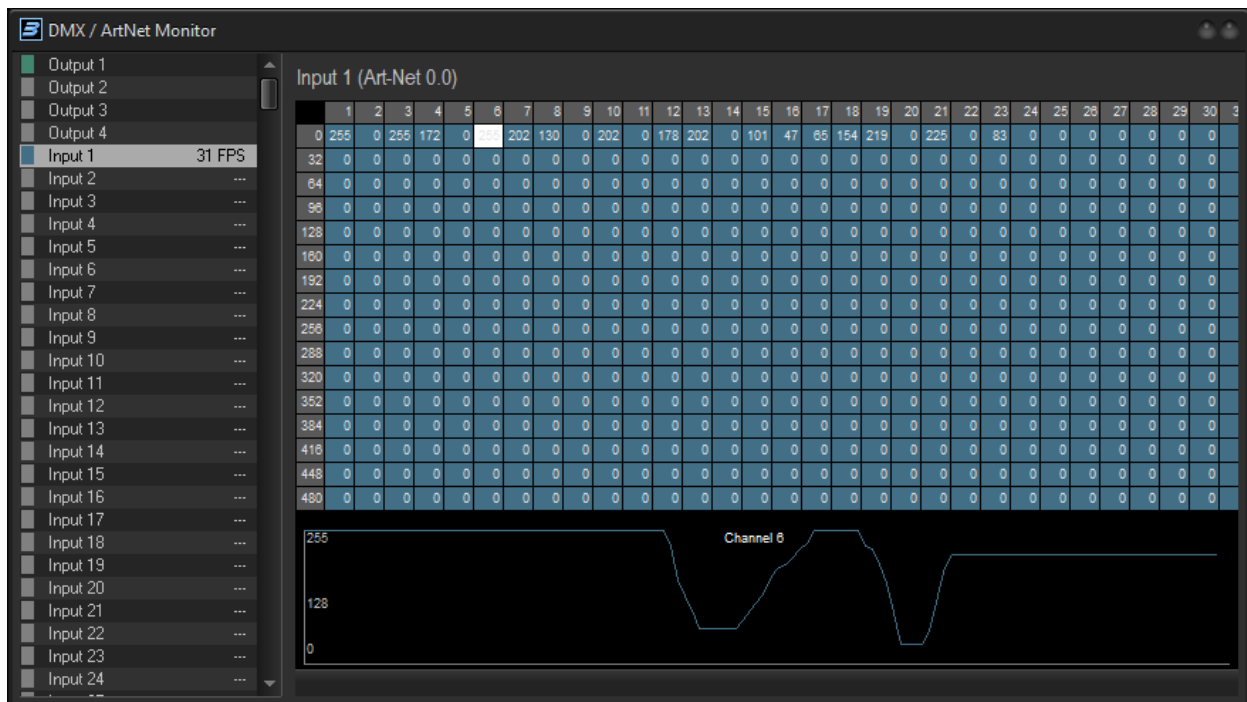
DMX / ArtNet Monitor

Output 1
Output 2
Output 3
Output 4
Input 1 31 FPS
Input 2 ---
Input 3 ---
Input 4 ---
Input 5 ---
Input 6 ---
Input 7 ---
Input 8 ---
Input 9 ---
Input 10 ---
Input 11 ---
Input 12 ---
Input 13 ---
Input 14 ---
Input 15 ---
Input 16 ---
Input 17 ---
Input 18 ---
Input 19 ---
Input 20 ---
Input 21 ---
Input 22 ---
Input 23 ---
Input 24 ---

Input 1 (Art-Net 0.0)

| | 1 | 2 | 3 | 4 | 5 | 6 | 7 | 8 | 9 | 10 | 11 | 12 | 13 | 14 | 15 | 16 | 17 | 18 | 19 | 20 | 21 | 22 | 23 | 24 | 25 | 26 | 27 | 28 | 29 | 30 | 3 |
|---|---|---|---|---|---|---|---|---|---|---|---|---|---|---|---|---|---|---|---|---|---|---|---|---|---|---|---|---|---|---|---|
| 0 | 255 | 0 | 255 | 172 | 0 | 255 | 202 | 130 | 0 | 202 | 0 | 178 | 202 | 0 | 101 | 47 | 65 | 154 | 219 | 0 | 225 | 0 | 83 | 0 | 0 | 0 | 0 | 0 | 0 | 0 | |
| 32 | 0 | 0 | 0 | 0 | 0 | 0 | 0 | 0 | 0 | 0 | 0 | 0 | 0 | 0 | 0 | 0 | 0 | 0 | 0 | 0 | 0 | 0 | 0 | 0 | 0 | 0 | 0 | 0 | 0 | 0 | |
| 64 | 0 | 0 | 0 | 0 | 0 | 0 | 0 | 0 | 0 | 0 | 0 | 0 | 0 | 0 | 0 | 0 | 0 | 0 | 0 | 0 | 0 | 0 | 0 | 0 | 0 | 0 | 0 | 0 | 0 | 0 | |
| 96 | 0 | 0 | 0 | 0 | 0 | 0 | 0 | 0 | 0 | 0 | 0 | 0 | 0 | 0 | 0 | 0 | 0 | 0 | 0 | 0 | 0 | 0 | 0 | 0 | 0 | 0 | 0 | 0 | 0 | 0 | |
| 128 | 0 | 0 | 0 | 0 | 0 | 0 | 0 | 0 | 0 | 0 | 0 | 0 | 0 | 0 | 0 | 0 | 0 | 0 | 0 | 0 | 0 | 0 | 0 | 0 | 0 | 0 | 0 | 0 | 0 | 0 | |
| 160 | 0 | 0 | 0 | 0 | 0 | 0 | 0 | 0 | 0 | 0 | 0 | 0 | 0 | 0 | 0 | 0 | 0 | 0 | 0 | 0 | 0 | 0 | 0 | 0 | 0 | 0 | 0 | 0 | 0 | 0 | |
| 192 | 0 | 0 | 0 | 0 | 0 | 0 | 0 | 0 | 0 | 0 | 0 | 0 | 0 | 0 | 0 | 0 | 0 | 0 | 0 | 0 | 0 | 0 | 0 | 0 | 0 | 0 | 0 | 0 | 0 | 0 | |
| 224 | 0 | 0 | 0 | 0 | 0 | 0 | 0 | 0 | 0 | 0 | 0 | 0 | 0 | 0 | 0 | 0 | 0 | 0 | 0 | 0 | 0 | 0 | 0 | 0 | 0 | 0 | 0 | 0 | 0 | 0 | |
| 256 | 0 | 0 | 0 | 0 | 0 | 0 | 0 | 0 | 0 | 0 | 0 | 0 | 0 | 0 | 0 | 0 | 0 | 0 | 0 | 0 | 0 | 0 | 0 | 0 | 0 | 0 | 0 | 0 | 0 | 0 | |
| 288 | 0 | 0 | 0 | 0 | 0 | 0 | 0 | 0 | 0 | 0 | 0 | 0 | 0 | 0 | 0 | 0 | 0 | 0 | 0 | 0 | 0 | 0 | 0 | 0 | 0 | 0 | 0 | 0 | 0 | 0 | |
| 320 | 0 | 0 | 0 | 0 | 0 | 0 | 0 | 0 | 0 | 0 | 0 | 0 | 0 | 0 | 0 | 0 | 0 | 0 | 0 | 0 | 0 | 0 | 0 | 0 | 0 | 0 | 0 | 0 | 0 | 0 | |
| 352 | 0 | 0 | 0 | 0 | 0 | 0 | 0 | 0 | 0 | 0 | 0 | 0 | 0 | 0 | 0 | 0 | 0 | 0 | 0 | 0 | 0 | 0 | 0 | 0 | 0 | 0 | 0 | 0 | 0 | 0 | |
| 384 | 0 | 0 | 0 | 0 | 0 | 0 | 0 | 0 | 0 | 0 | 0 | 0 | 0 | 0 | 0 | 0 | 0 | 0 | 0 | 0 | 0 | 0 | 0 | 0 | 0 | 0 | 0 | 0 | 0 | 0 | |
| 416 | 0 | 0 | 0 | 0 | 0 | 0 | 0 | 0 | 0 | 0 | 0 | 0 | 0 | 0 | 0 | 0 | 0 | 0 | 0 | 0 | 0 | 0 | 0 | 0 | 0 | 0 | 0 | 0 | 0 | 0 | |
| 448 | 0 | 0 | 0 | 0 | 0 | 0 | 0 | 0 | 0 | 0 | 0 | 0 | 0 | 0 | 0 | 0 | 0 | 0 | 0 | 0 | 0 | 0 | 0 | 0 | 0 | 0 | 0 | 0 | 0 | 0 | |
| 480 | 0 | 0 | 0 | 0 | 0 | 0 | 0 | 0 | 0 | 0 | 0 | 0 | 0 | 0 | 0 | 0 | 0 | 0 | 0 | 0 | 0 | 0 | 0 | 0 | 0 | 0 | 0 | 0 | 0 | 0 | |

255
Channel 6
128
0